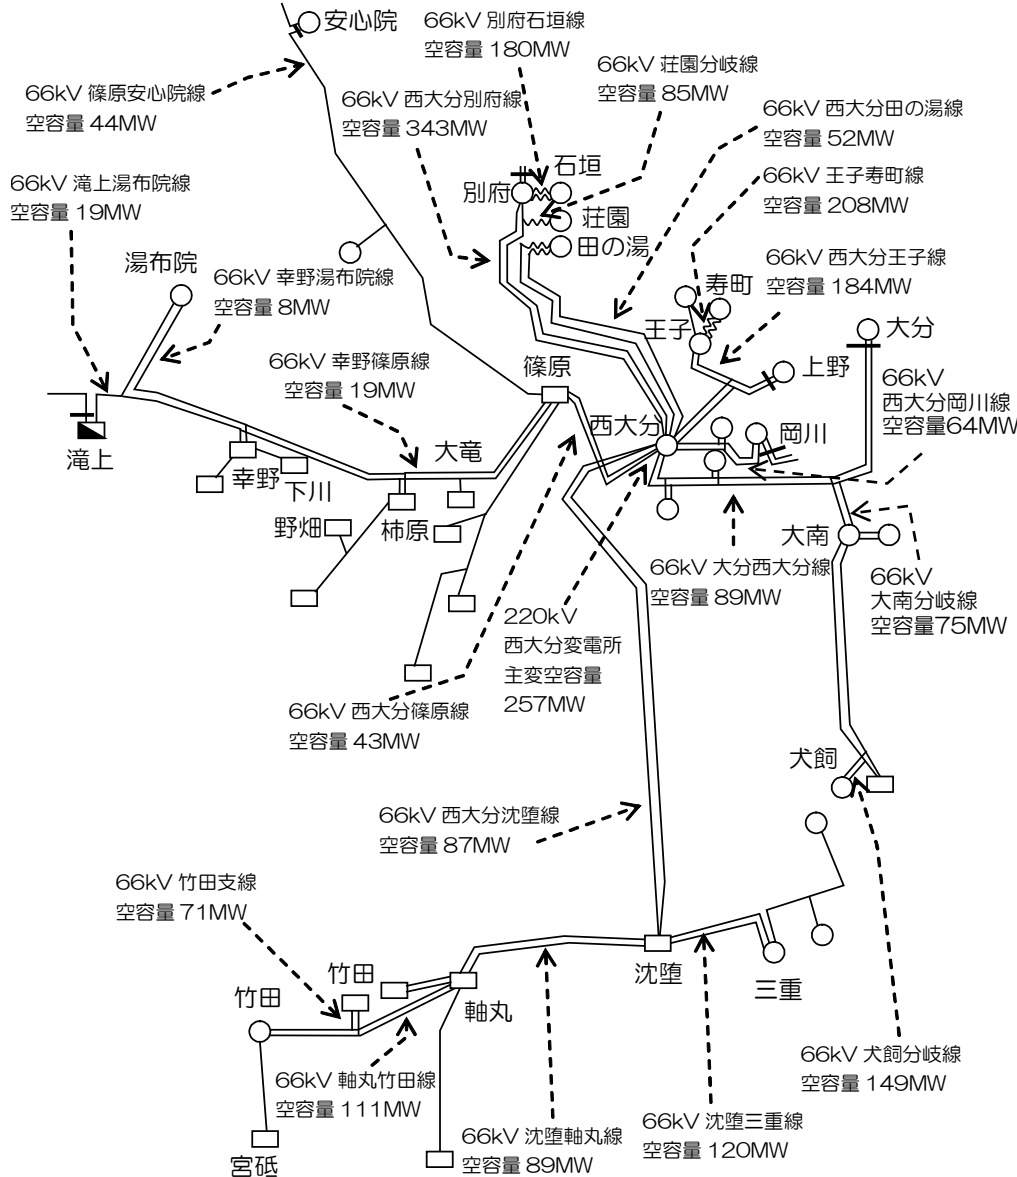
安心院
66kV 別府石垣線
空容量 180MW
66kV 荘園分岐線
空容量 85MW
66kV 篠原安心院線
空容量 44MW
66kV 西大分別府線
空容量 343MW
66kV 西大分田の湯線
空容量 52MW
石垣
別府
66kV 王子寿町線
空容量 208MW
66kV 滝上湯布院線
空容量 19MW
荘園
田の湯
66kV 西大分王子線
空容量 184MW
湯布院
66kV 幸野湯布院線
空容量 8MW
寿町
大分
王子
66kV 幸野篠原線
空容量 19MW
篠原
上野
66kV
西大分岡川線
空容量64MW
西大分
岡川
滝上
大竜
幸野
下川
野畑
柿原
大南
66kV 大分西大分線
空容量 89MW
66kV
大南分岐線
空容量75MW
220kV
西大分変電所
主変空容量
257MW
66kV 西大分篠原線
空容量 43MW
犬飼
66kV 西大分沈堕線
空容量 87MW
66kV 竹田支線
空容量 71MW
竹田
竹田
沈堕
三重
軸丸
66kV 犬飼分岐線
空容量 149MW
66kV 軸丸竹田線
空容量 111MW
66kV 沈堕三重線
空容量 120MW
66kV 沈堕軸丸線
空容量 89MW
宮砥